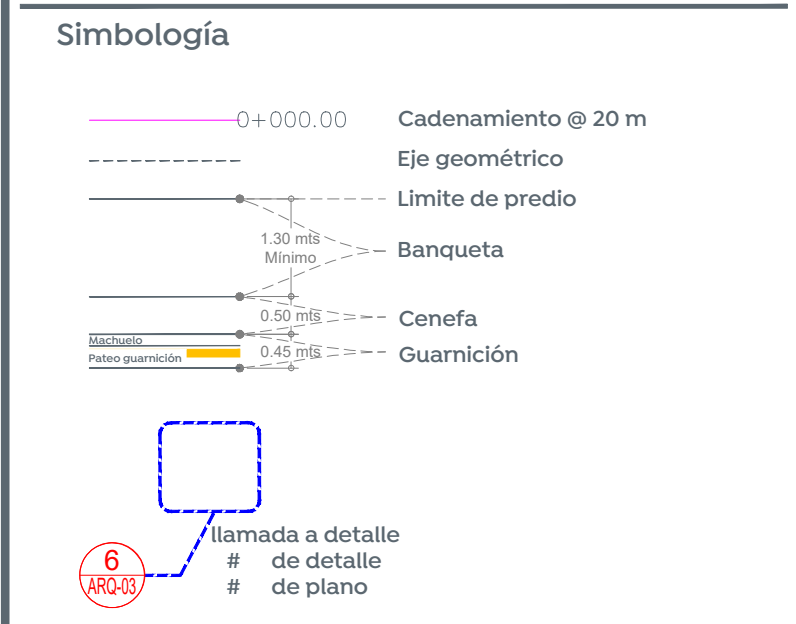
Simbología

0+000.00 Cadenamiento @ 20 m

Eje geométrico

Limite de predio

1.30 mts
Mínimo

Banqueta

0.50 mts

Cenefa

Machuelo

Pateo guarnición

0.45 mts

Guarnición

6
ARQ-03

llamada a detalle
# de detalle
# de plano